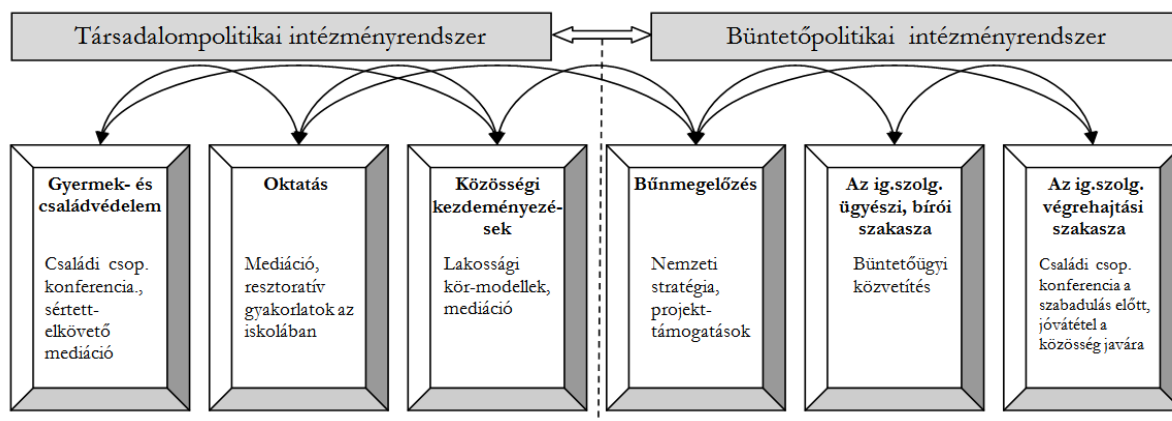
Társadalompolitikai intézményrendszer

Büntetőpolitikai intézményrendszer

Gyermek- és családvédelem

Családi csop. konferencia., sértett-elkövető mediáció

Oktatás

Mediáció, resztoratív gyakorlatok az iskolában

Közösségi kezdeményezé-sek

Lakossági kör-modellek, mediáció

Bűnmegelőzés

Nemzeti stratégia, projekt-támogatások

Az ig.szolg. ügyészi, bírói szakasza

Büntetőügyi közvetítés

Az ig.szolg. végrehajtási szakasza

Családi csop. konferencia a szabadulás előtt, jóvátétel a közösség javára